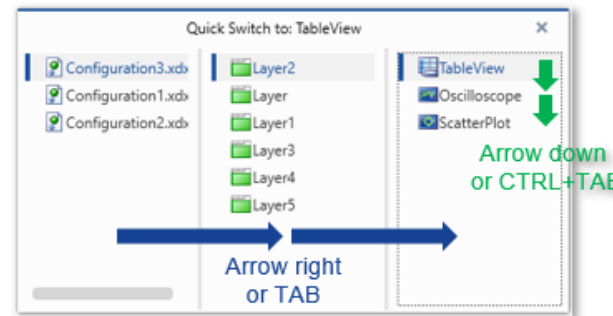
Quick Switch to: TableView

×

Configuration3.xdx
Configuration1.xdx
Configuration2.xdx

Layer2
Layer
Layer1
Layer3
Layer4
Layer5

TableView
Oscilloscope
ScatterPlot

Arrow down or CTRL+TAB

Arrow right or TAB